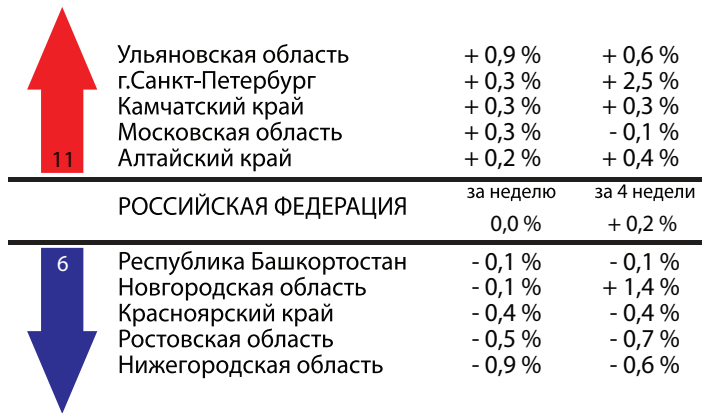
11

| | | |
|---|---|---|
| Ульяновская область | + 0,9 % | + 0,6 % |
| г.Санкт-Петербург | + 0,3 % | + 2,5 % |
| Камчатский край | + 0,3 % | + 0,3 % |
| Московская область | + 0,3 % | - 0,1 % |
| Алтайский край | + 0,2 % | + 0,4 % |

| | за неделю | за 4 недели |
|---|---|---|
| РОССИЙСКАЯ ФЕДЕРАЦИЯ | 0,0 % | + 0,2 % |

6

| | | |
|---|---|---|
| Республика Башкортостан | - 0,1 % | - 0,1 % |
| Новгородская область | - 0,1 % | + 1,4 % |
| Красноярский край | - 0,4 % | - 0,4 % |
| Ростовская область | - 0,5 % | - 0,7 % |
| Нижегородская область | - 0,9 % | - 0,6 % |